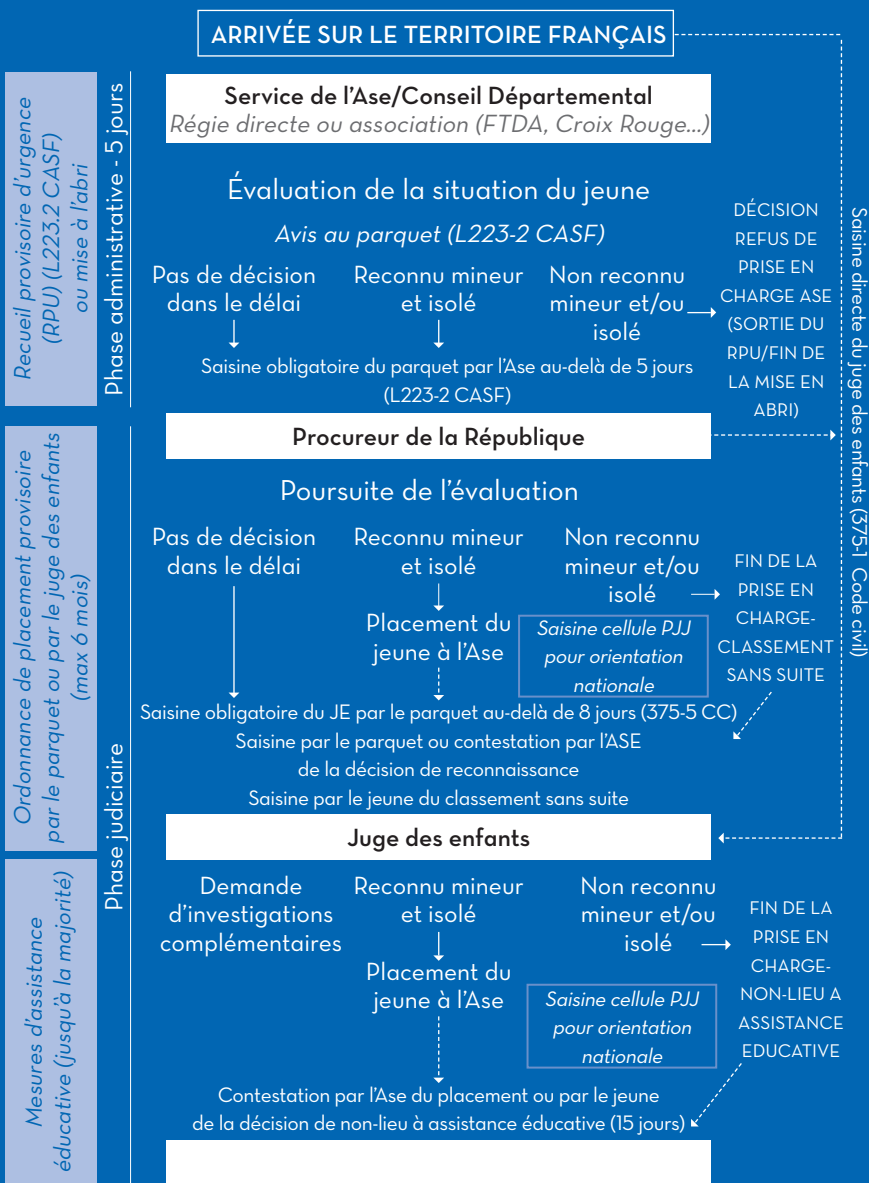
ARRIVÉE SUR LE TERRITOIRE FRANÇAIS

Recueil provisoire d'urgence (RPU) (L223.2 CASF) ou mise à l'abri

Phase administrative - 5 jours

Service de l'Ase/Conseil Départemental
Régie directe ou association (FTDA, Croix Rouge...)

Évaluation de la situation du jeune

Avis au parquet (L223-2 CASF)

Pas de décision dans le délai

Reconnu mineur et isolé

Non reconnu mineur et/ou isolé

DÉCISION REFUS DE PRISE EN CHARGE ASE (SORTIE DU RPU/FIN DE LA MISE EN ABRI)

Saisine obligatoire du parquet par l'Ase au-delà de 5 jours (L223-2 CASF)

Saisine directe du juge des enfants (375-1 Code civil)

Ordonnance de placement provisoire par le parquet ou par le juge des enfants (max 6 mois)

Procureur de la République

Poursuite de l'évaluation

Pas de décision dans le délai

Reconnu mineur et isolé

Non reconnu mineur et/ou isolé

FIN DE LA PRISE EN CHARGE-CLASSEMENT SANS SUITE

Placement du jeune à l'Ase

Saisine cellule PJJ pour orientation nationale

Saisine obligatoire du JE par le parquet au-delà de 8 jours (375-5 CC)
Saisine par le parquet ou contestation par l'ASE de la décision de reconnaissance
Saisine par le jeune du classement sans suite

Phase judiciaire

Juge des enfants

Mesures d'assistance éducative (jusqu'à la majorité)

Demande d'investigations complémentaires

Reconnu mineur et isolé

Non reconnu mineur et/ou isolé

FIN DE LA PRISE EN CHARGE-NON-LIEU A ASSISTANCE EDUCATIVE

Placement du jeune à l'Ase

Saisine cellule PJJ pour orientation nationale

Contestation par l'Ase du placement ou par le jeune de la décision de non-lieu à assistance éducative (15 jours)